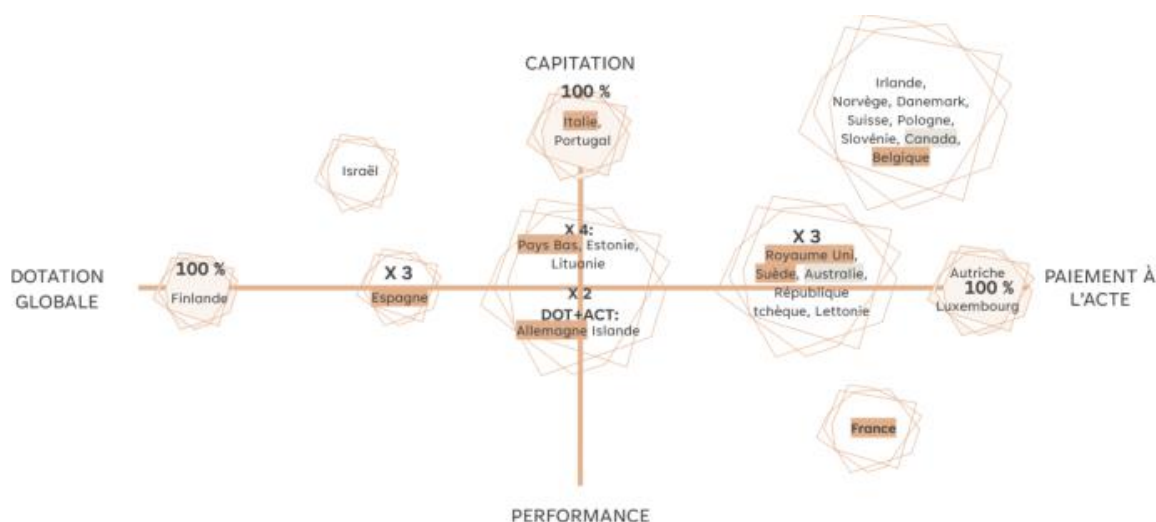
CAPITATION

100 %
Italie, Portugal

Irlande, Norvège, Danemark, Suisse, Pologne, Slovénie, Canada, Belgique

Israël

X 4:
Pays Bas, Estonie, Lituanie

X 3
Royaume Uni, Suède, Australie, République tchèque, Lettonie

DOTATION GLOBALE

100 %
Finlande

X 3
Espagne

X 2
DOT+ACT:
Allemagne Islande

Autriche
100 %
Luxembourg

PAIEMENT À L'ACTE

France

PERFORMANCE